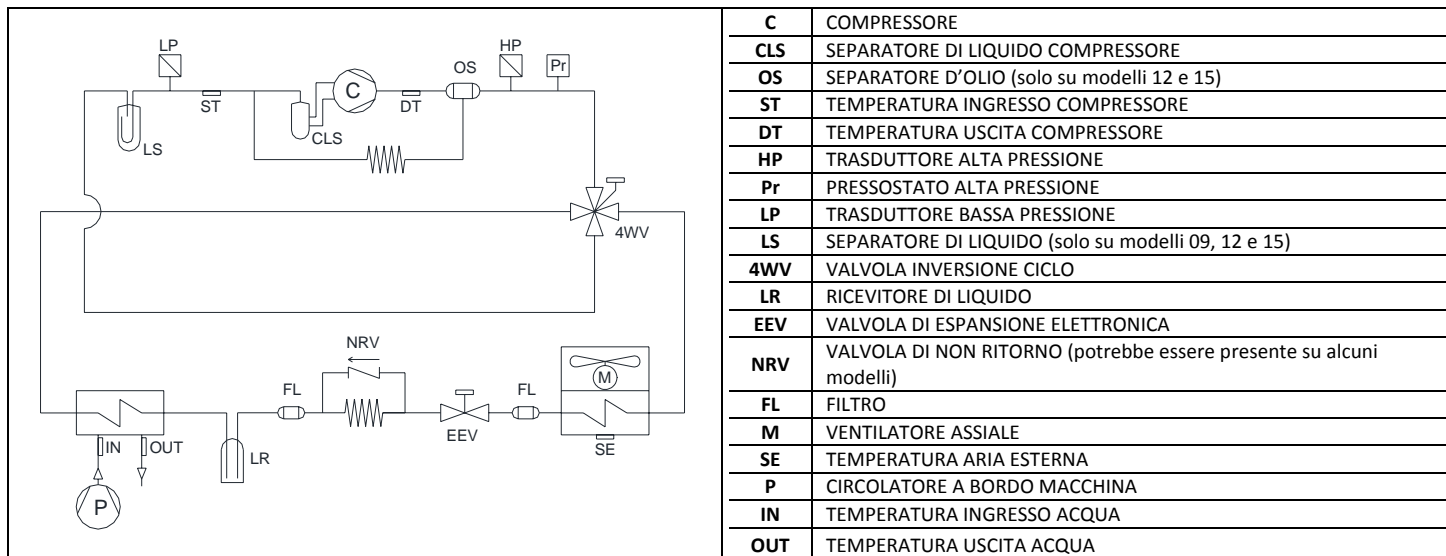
LP
HP
Pr
OS
C
ST
DT
LS
CLS
4WV
NRV
FL
FL
M
IN
OUT
LR
EEV
SE
P

| C | COMPRESSORE |
|---|---|
| CLS | SEPARATORE DI LIQUIDO COMPRESSORE |
| OS | SEPARATORE D'OLIO (solo su modelli 12 e 15) |
| ST | TEMPERATURA INGRESSO COMPRESSORE |
| DT | TEMPERATURA USCITA COMPRESSORE |
| HP | TRASDUTTORE ALTA PRESSIONE |
| Pr | PRESSOSTATO ALTA PRESSIONE |
| LP | TRASDUTTORE BASSA PRESSIONE |
| LS | SEPARATORE DI LIQUIDO (solo su modelli 09, 12 e 15) |
| 4WV | VALVOLA INVERSIONE CICLO |
| LR | RICEVITORE DI LIQUIDO |
| EEV | VALVOLA DI ESPANSIONE ELETTRONICA |
| NRV | VALVOLA DI NON RITORNO (potrebbe essere presente su alcuni modelli) |
| FL | FILTRO |
| M | VENTILATORE ASSIALE |
| SE | TEMPERATURA ARIA ESTERNA |
| P | CIRCOLATORE A BORDO MACCHINA |
| IN | TEMPERATURA INGRESSO ACQUA |
| OUT | TEMPERATURA USCITA ACQUA |